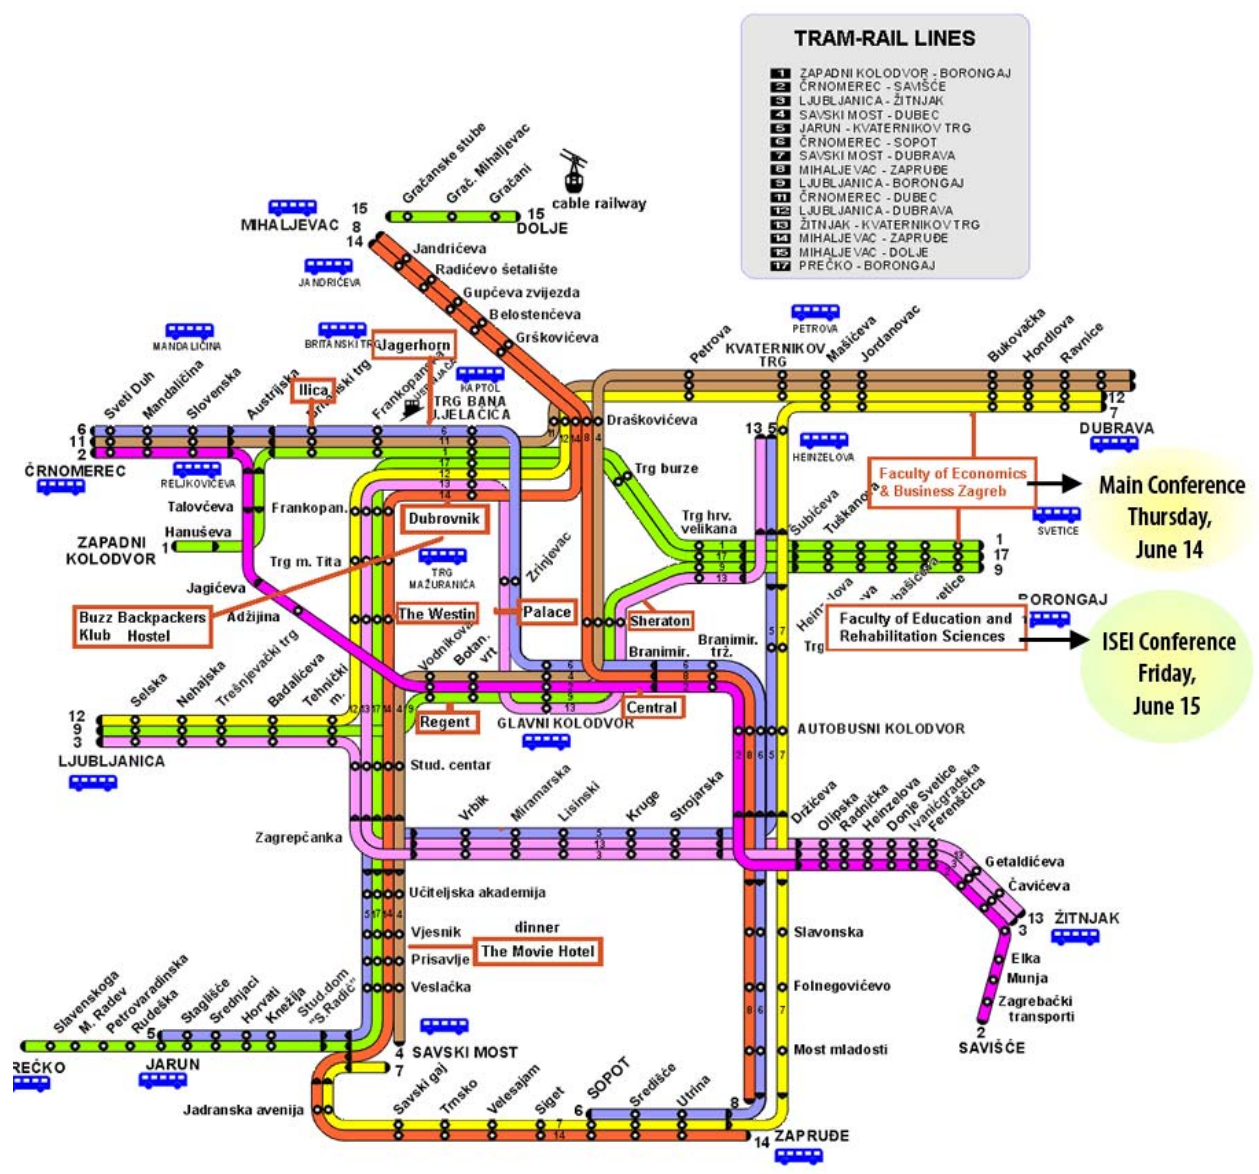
TRAM-RAIL LINES
1 ZAPADNI KOLODVOR - BORONGAJ
2 ČRNOMEREC - SAVIŠĆE
3 LJUBLJANICA - ŽITNJAK
4 SAVSKI MOST - DUBEC
5 JARUN - KVATERNIKOV TRG
6 ČRNOMEREC - SOPOT
7 SAVSKI MOST - DUBRAVA
8 MIHALJEVAC - ZAPRUĐE
9 LJUBLJANICA - BORONGAJ
11 ČRNOMEREC - DUBEC
12 LJUBLJANICA - DUBRAVA
13 ŽITNJAK - KVATERNIKOV TRG
14 MIHALJEVAC - ZAPRUĐE
15 MIHALJEVAC - DOLJE
17 PREČKO - BORONGAJ

Gračanske stube
Grač. Mihaljevac
Gračani
cable railway
MIHALJEVAC
15
8
14
15
DOLJE
Jandrićeva
JANDRIĆEVA
Radićevo šetalište
Gupčeva zvijezda
Belostenčeva
Grškovićeva
MANDALIČINA
BRITANSKI TRG
Jagerhorn
KAPTOL
Sveti Duh
Mandaličina
Slovenska
Austrijska
Ilica
Britanski trg
Frankopanska
TRG BANA JELAČIĆA
Draškovićeva
Petrova
KVATERNIKOV TRG
PETROVA
Mašićeva
Jordanovac
Bukovačka
Hondlova
Ravnice
12
7
DUBRAVA
6
11
2
ČRNOMEREC
RELJKOVIĆEVA
Talovčeva
ZAPADNI KOLODVOR
Hanuševa
1
Frankopan.
Dubrovnik
Trg m. Tita
TRG MAŽURANIĆA
Jagićeva
Buzz Backpackers Klub Hostel
Adžijina
The Westin
Palace
Zrinjevac
Trg burze
Trg hrv. velikana
13
5
HEINZELOVA
Šubićeva
Tuškanova
Faculty of Economics & Business Zagreb
Main Conference Thursday, June 14
SVETICE
1
17
9
BORONGAJ
Faculty of Education and Rehabilitation Sciences
ISEI Conference Friday, June 15
Sheraton
Branimir.
Branimir. trž.
Heinzelova
Trg
Selska
Nehajska
Trešnjevački trg
Badalićeva
Tehnički m.
Vodnikova
Botan. vrt
Regent
GLAVNI KOLODVOR
Central
AUTOBUSNI KOLODVOR
12
9
3
LJUBLJANICA
Stud. centar
Vrbik
Miramarska
Lisinski
Kruge
Strojarska
Držićeva
Olipska
Radnička
Heinzelova
Donje Svetice
Ivanićgradska
Ferenščica
Zagrepčanka
Getaldićeva
Čavićeva
13
3
ŽITNJAK
Učiteljska akademija
Vjesnik
dinner
The Movie Hotel
Prisavlje
Veslačka
Slavonska
Folnegovićevo
Elka
Munja
Zagrebački transporti
2
SAVIŠĆE
Slavenskoga
M. Radev
Petrovaradinska
Rudeška
Stagliščе
Srednjaci
Horvati
Knežija
Stud.dom "S.Radić"
5
JARUN
REČKO
SAVSKI MOST
4
7
Most mladosti
Jadranska avenija
Savski gaj
Trnsko
Velesajam
Siget
SOPOT
6
Sredisce
Utrina
8
14
ZAPRUĐE